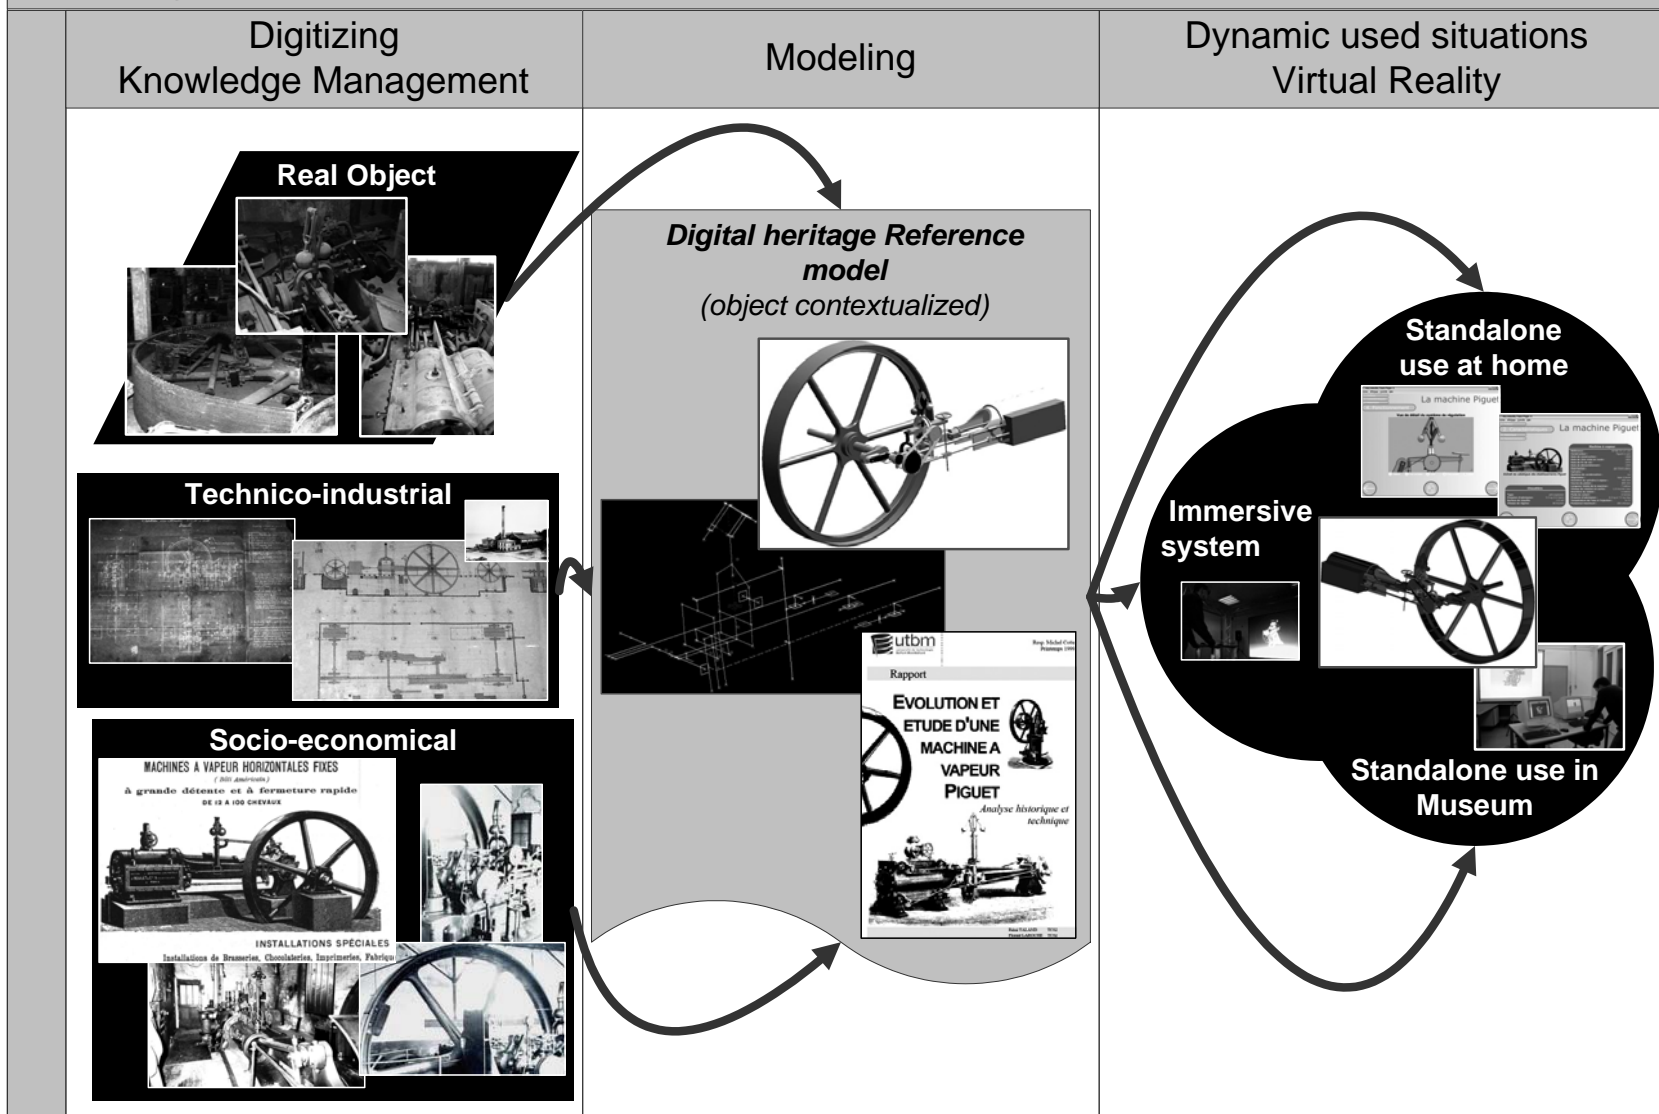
| Digitizing Knowledge Management | Modeling | Dynamic used situations Virtual Reality |
|---|---|---|

Real Object

Technico-industrial

Socio-economical

MACHINES A VAPEUR HORIZONTALES FIXES

(Bâti Américain)

à grande détente et à fermeture rapide

DE 12 A 100 CHEVAUX

INSTALLATIONS SPÉCIALES

Installations de Brasseries, Chocolateries, Imprimeries, Fabriqu

Digital heritage Reference model

(object contextualized)

utbm

Rapport

EVOLUTION ET ETUDE D'UNE MACHINE A VAPEUR PIGUET

Analyse historique et technique

Standalone use at home

La machine Piguet

La machine Piguet

Immersive system

Standalone use in Museum